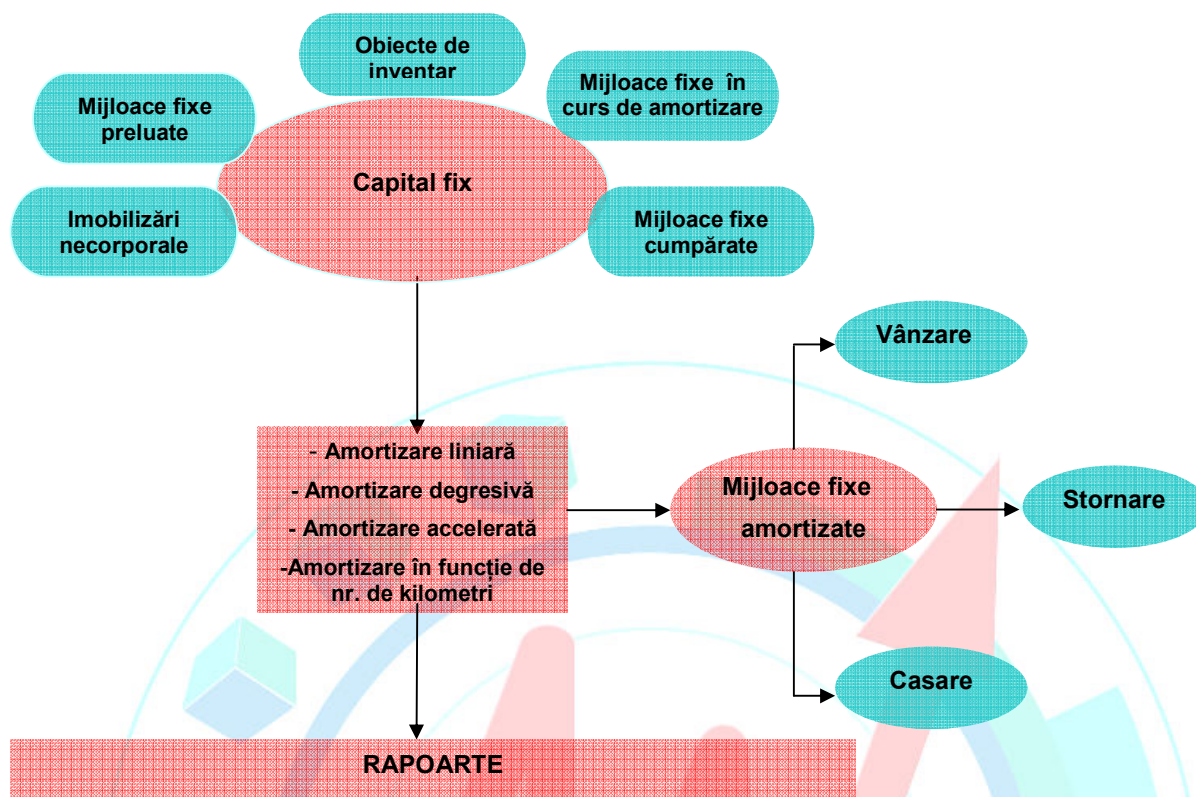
Obiecte de inventar

Mijloace fixe preluate

Mijloace fixe în curs de amortizare

Capital fix

Imobilizări necorporale

Mijloace fixe cumpărate

Vânzare

- Amortizare liniară
- Amortizare degresivă
- Amortizare accelerată
-Amortizare în funcție de nr. de kilometri

Mijloace fixe amortizate

Stornare

Casare

RAPOARTE